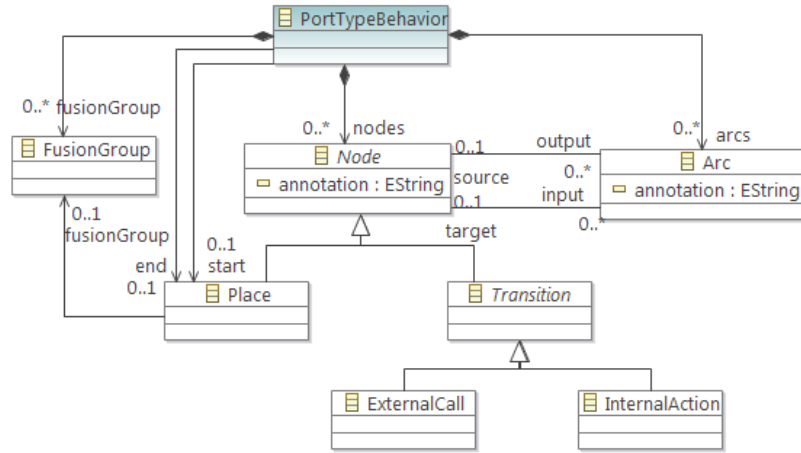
PortTypeBehavior

0..* fusionGroup

FusionGroup

0..1
fusionGroup

end
0..1

0..1
start

0..* nodes

Node

annotation : EString

0..1 output

source
0..1 input

target

0..* arcs

0..*

Arc

annotation : EString

0..*

Place

Transition

ExternalCall

InternalAction